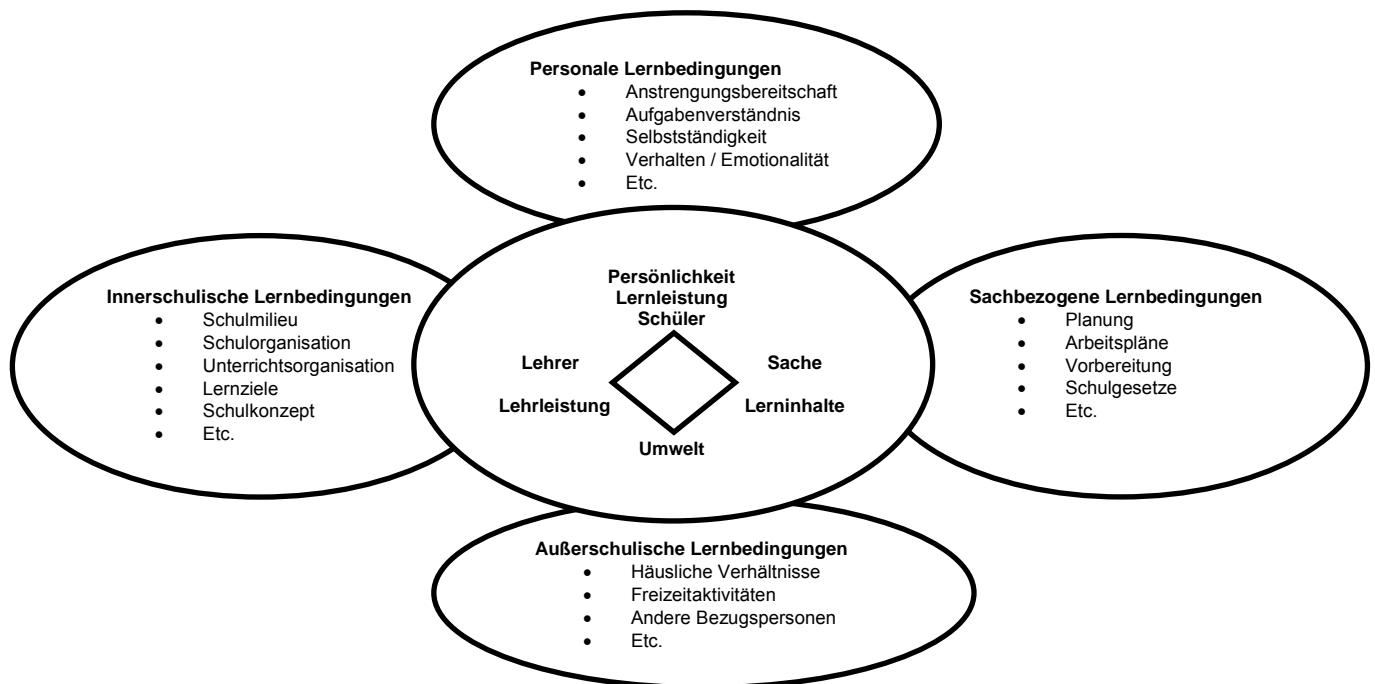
**Personale Lernbedingungen**
- Anstrengungsbereitschaft
- Aufgabenverständnis
- Selbstständigkeit
- Verhalten / Emotionalität
- Etc.

**Innerschulische Lernbedingungen**
- Schulmilieu
- Schulorganisation
- Unterrichtsorganisation
- Lernziele
- Schulkonzept
- Etc.

**Persönlichkeit**
**Lernleistung**
**Schüler**

**Lehrer**

**Lehrleistung**

**Sache**

**Lerninhalte**

**Umwelt**

**Sachbezogene Lernbedingungen**
- Planung
- Arbeitspläne
- Vorbereitung
- Schulgesetze
- Etc.

**Außerschulische Lernbedingungen**
- Häusliche Verhältnisse
- Freizeitaktivitäten
- Andere Bezugspersonen
- Etc.